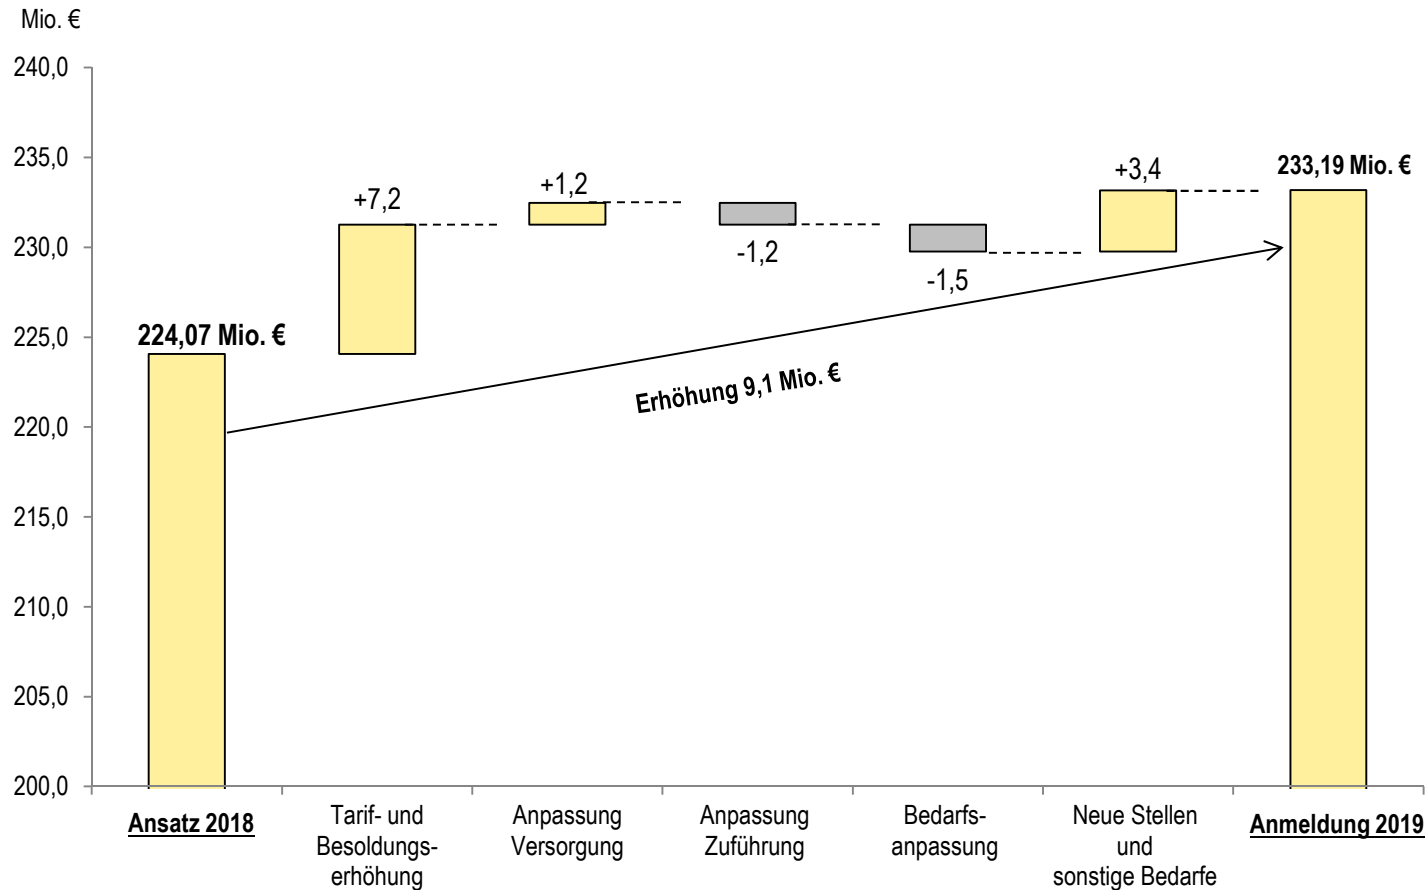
Mio. €

240,0
235,0
230,0
225,0
220,0
215,0
210,0
205,0
200,0

224,07 Mio. €
+7,2
+1,2
-1,2
-1,5
+3,4
233,19 Mio. €

Erhöhung 9,1 Mio. €

Ansatz 2018
Tarif- und Besoldungserhöhung
Anpassung Versorgung
Anpassung Zuführung
Bedarfsanpassung
Neue Stellen und sonstige Bedarfe
Anmeldung 2019